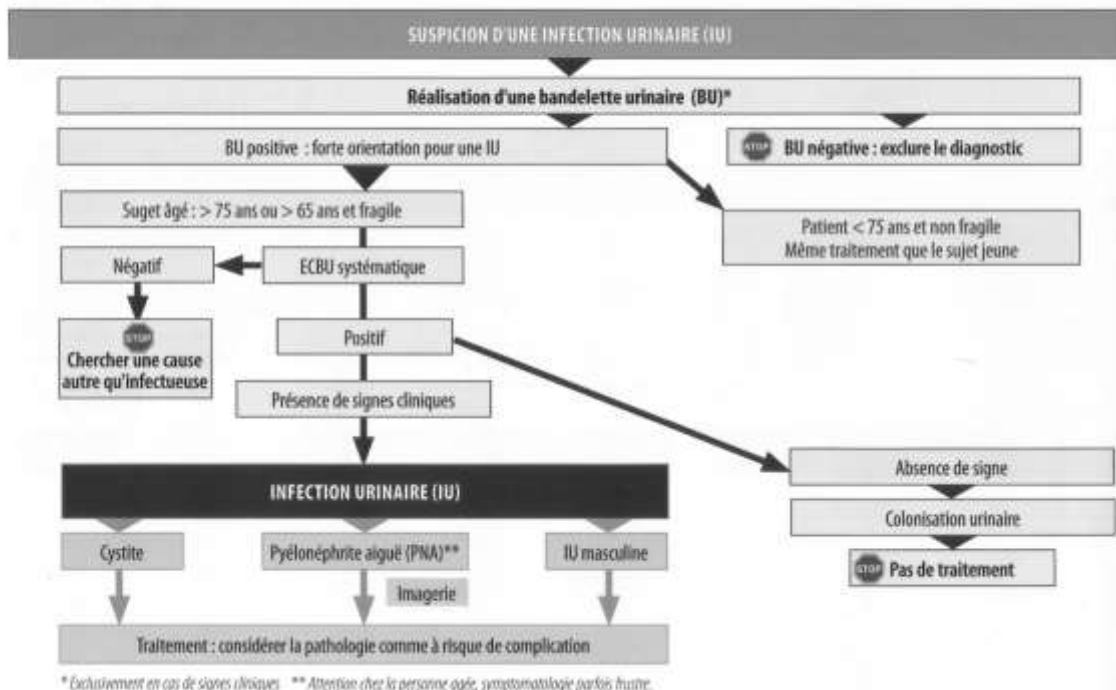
SUSPICION D'UNE INFECTION URINAIRE (IU)

Réalisation d'une bandelette urinaire (BU)*

BU positive : forte orientation pour une IU

STOP BU négative : exclure le diagnostic

Suget âgé : > 75 ans ou > 65 ans et fragile

Patient < 75 ans et non fragile
Même traitement que le sujet jeune

Négatif

ECBU systématique

STOP Chercher une cause autre qu'infectueuse

Positif

Présence de signes cliniques

Absence de signe

Colonisation urinaire

STOP Pas de traitement

INFECTION URINAIRE (IU)

Cystite

Pyélonéphrite aiguë (PNA)**

IU masculine

Imagerie

Traitement : considérer la pathologie comme à risque de complication

* Exclusivement en cas de signes cliniques ** Attention chez la personne âgée, symptomatologie parfois fruste.